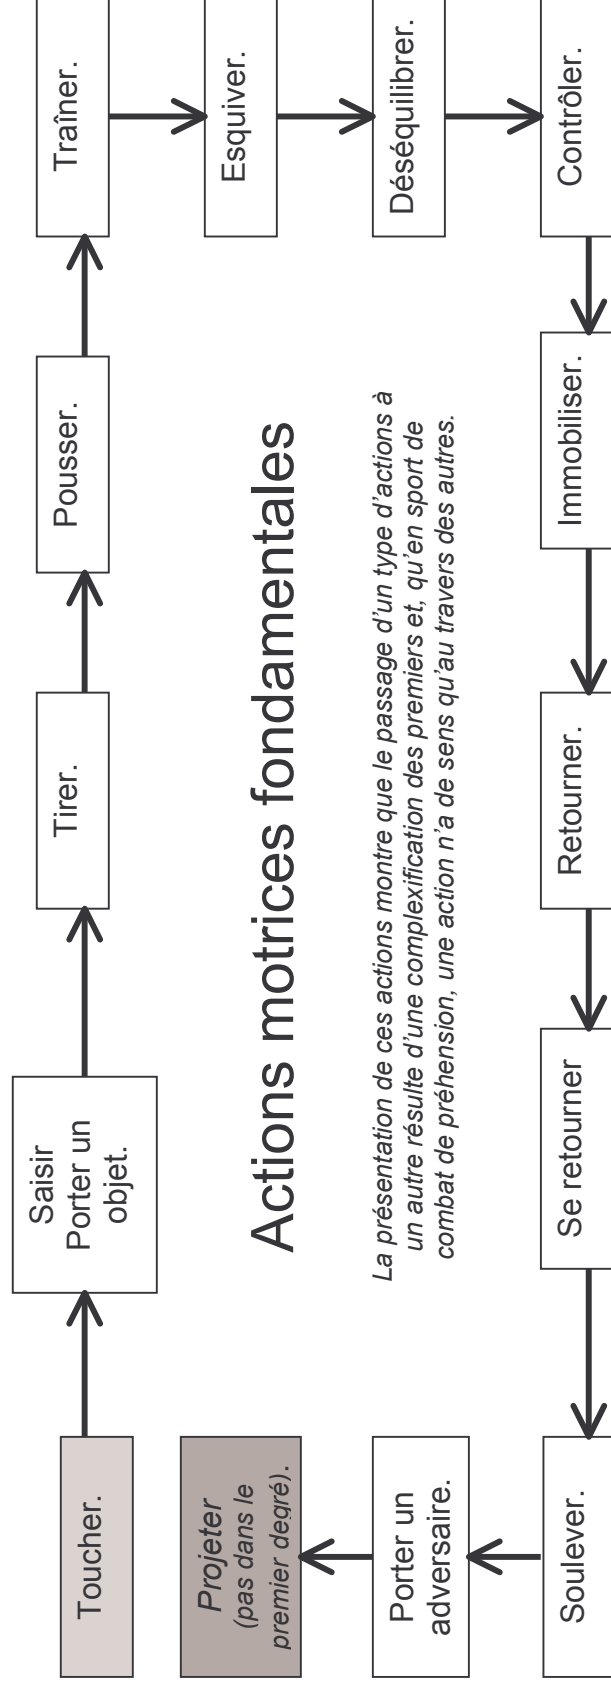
Toucher.

Saisir
Porter un objet.

Tirer.

Pousser.

Traîner.

Esquiver.

Déséquilibrer.

Contrôler.

Immobiliser.

Retourner.

Se retourner

Soulever.

Porter un adversaire.

*Projeter* *(pas dans le premier degré).*

Actions motrices fondamentales

*La présentation de ces actions montre que le passage d'un type d'actions à un autre résulte d'une complexification des premiers et, qu'en sport de combat de préhension, une action n'a de sens qu'au travers des autres.*